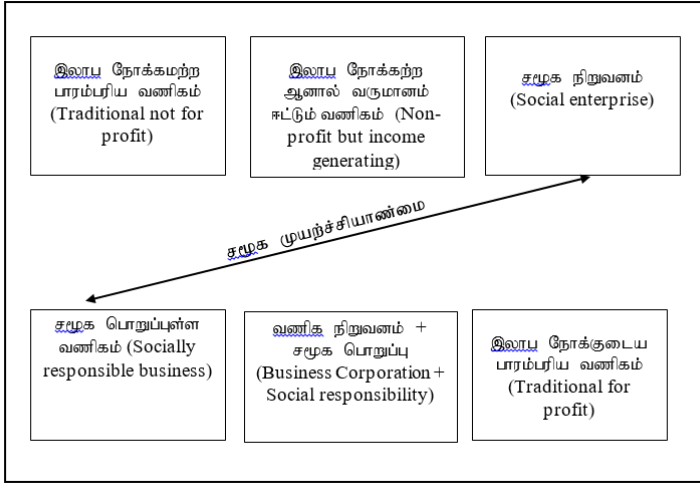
இலாப நோக்கமற்ற பாரம்பரிய வணிகம் (Traditional not for profit)

இலாப நோக்கற்ற ஆனால் வருமானம் ஈட்டும் வணிகம் (Non-profit but income generating)

சமூக நிறுவனம் (Social enterprise)

சமூக முயற்ச்சியாண்மை

சமூக பொறுப்புள்ள வணிகம் (Socially responsible business)

வணிக நிறுவனம் + சமூக பொறுப்பு (Business Corporation + Social responsibility)

இலாப நோக்குடைய பாரம்பரிய வணிகம் (Traditional for profit)